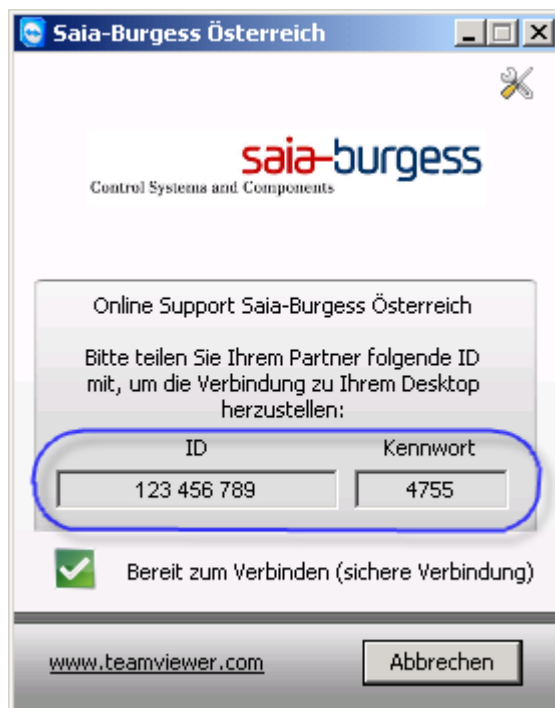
Saia-Burgess Österreich

saia-burgess
Control Systems and Components

Online Support Saia-Burgess Österreich

Bitte teilen Sie Ihrem Partner folgende ID mit, um die Verbindung zu Ihrem Desktop herzustellen:

| ID | Kennwort |
|---|---|
| 123 456 789 | 4755 |

Bereit zum Verbinden (sichere Verbindung)

www.teamviewer.com

Abbrechen